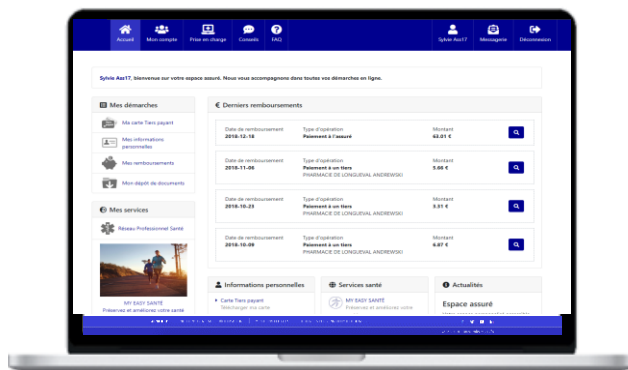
Accueil Mon compte Prise en charge Conseils FAQ

Sylvie Ass17 Messagerie Déconnexion

Sylvie Ass17, bienvenue sur votre espace assuré. Nous vous accompagnons dans toutes vos démarches en ligne.

Mes démarches

Ma carte Tiers payant

Mes informations personnelles

Mes remboursements

Mon dépôt de documents

Mes services

Réseau Professionnel Santé

MY EASY SANTÉ
Préservez et améliorez votre santé

€ Derniers remboursements

Date de remboursement
2018-12-18
Type d'opération
Paiement à l'assuré
Montant
62.01 €

Date de remboursement
2018-11-06
Type d'opération
Paiement à un tiers
PHARMACIE DE LONGUEVAL ANDREWSKI
Montant
5.66 €

Date de remboursement
2018-10-23
Type d'opération
Paiement à un tiers
PHARMACIE DE LONGUEVAL ANDREWSKI
Montant
3.31 €

Date de remboursement
2018-10-09
Type d'opération
Paiement à un tiers
PHARMACIE DE LONGUEVAL ANDREWSKI
Montant
6.87 €

Informations personnelles

Carte Tiers payant
Télécharger ma carte

Services santé

MY EASY SANTÉ
Préservez et améliorez votre

Actualités

Espace assuré
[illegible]